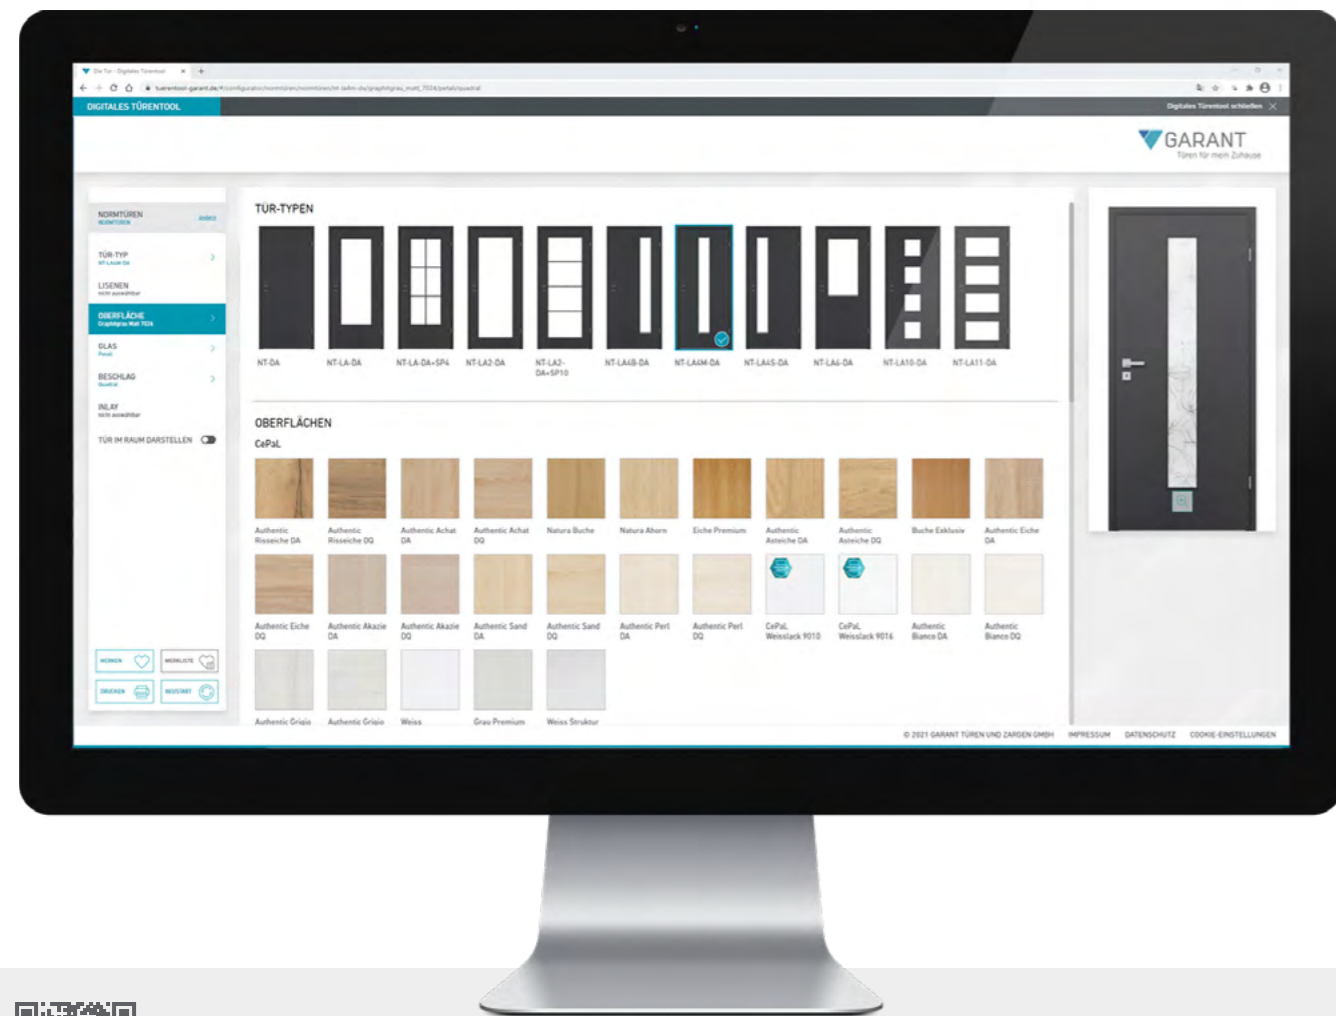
Die Tür - Digitales Türentool

tuerentool-garant.de/#/configurator/normtüren/normtüren/nt-la4m-da/graphitgrau_matt_7024/petal/quadrat

DIGITALES TÜRENTOOL

Digitales Türentool schließen

GARANT
Türen für mein Zuhause

NORMTÜREN
NORMTÜREN

TÜR-TYP
NT-LA4M-DA

LISENEN
nicht ausgewählt

OBERFLÄCHE
Graphitgrau Matt 7024

GLAS
Petal

BESCHLAG
Quadrat

INLAY
nicht ausgewählt

TÜR IM RAUM DARSTELLEN

MERKEN
MERKLISTE
DRUCKEN
NEUSTART

TÜR-TYPEN

NT-DA
NT-LA-DA
NT-LA-DA-SP4
NT-LA2-DA
NT-LA2-DA-SP10
NT-LA4B-DA
NT-LA4M-DA
NT-LA4S-DA
NT-LA6-DA
NT-LA10-DA
NT-LA11-DA

OBERFLÄCHEN

CePaL

Authentic Risseiche DA
Authentic Risseiche DQ
Authentic Achat DA
Authentic Achat DQ
Natura Buche
Natura Ahorn
Eiche Premium
Authentic Asteiche DA
Authentic Asteiche DQ
Buche Exklusiv
Authentic Eiche DA
Authentic Eiche DQ
Authentic Akazie DA
Authentic Akazie DQ
Authentic Sand DA
Authentic Sand DQ
Authentic Perl DA
Authentic Perl DQ
CePaL Weisslack 9010
CePaL Weisslack 9016
Authentic Bianco DA
Authentic Bianco DQ
Authentic Grigio
Authentic Grigio
Weiss
Grau Premium
Weiss Struktur

© 2021 GARANT TÜREN UND ZARGEN GMBH
IMPRESSUM
DATENSCHUTZ
COOKIE-EINSTELLUNGEN